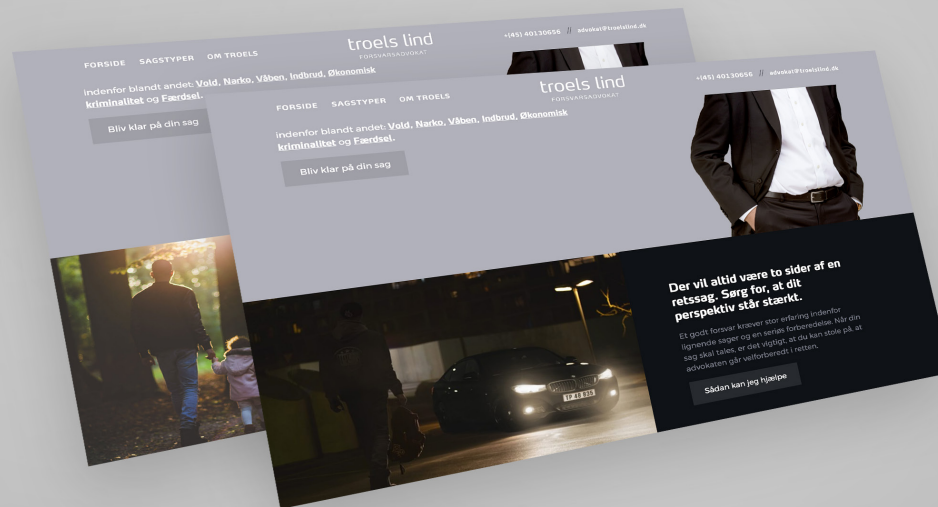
FORSIDE SAGSTYPER OM TROELS

troels lind
FORSVARSADVOKAT

+(45) 40130656 // advokat@troelslind.dk

indenfor blandt andet: Vold, Narko, Våben, Indbrud, Økonomisk kriminalitet og Færdsel.

Bliv klar på din sag

FORSIDE SAGSTYPER OM TROELS

troels lind
FORSVARSADVOKAT

+(45) 40130656 // advokat@troelslind.dk

indenfor blandt andet: Vold, Narko, Våben, Indbrud, Økonomisk kriminalitet og Færdsel.

Bliv klar på din sag

Der vil altid være to sider af en retssag. Sørg for, at dit perspektiv står stærkt.

Et godt forsvar kræver stor erfaring indenfor lignende sager og en seriøs forberedelse. Når din sag skal tales, er det vigtigt, at du kan stole på, at advokaten går velforberedt i retten.

Sådan kan jeg hjælpe

TP 48 935